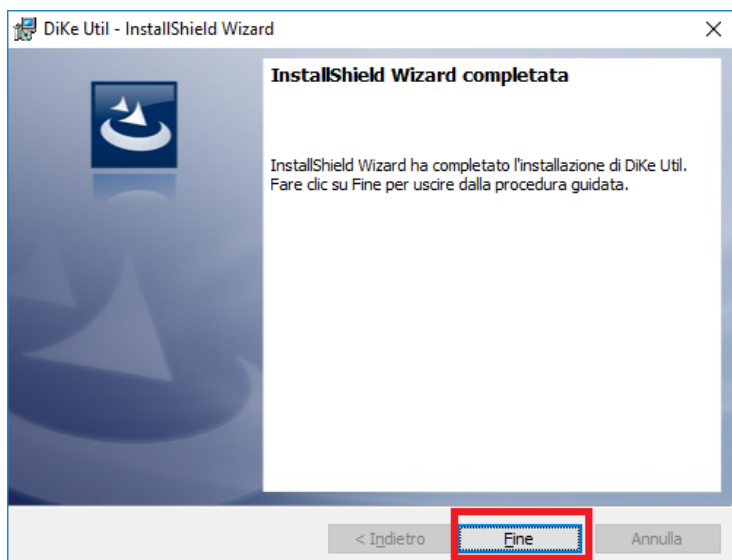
DiKe Util - InstallShield Wizard

InstallShield Wizard completata

InstallShield Wizard ha completato l'installazione di DiKe Util. Fare clic su Fine per uscire dalla procedura guidata.

< Indietro

Fine

Annulla